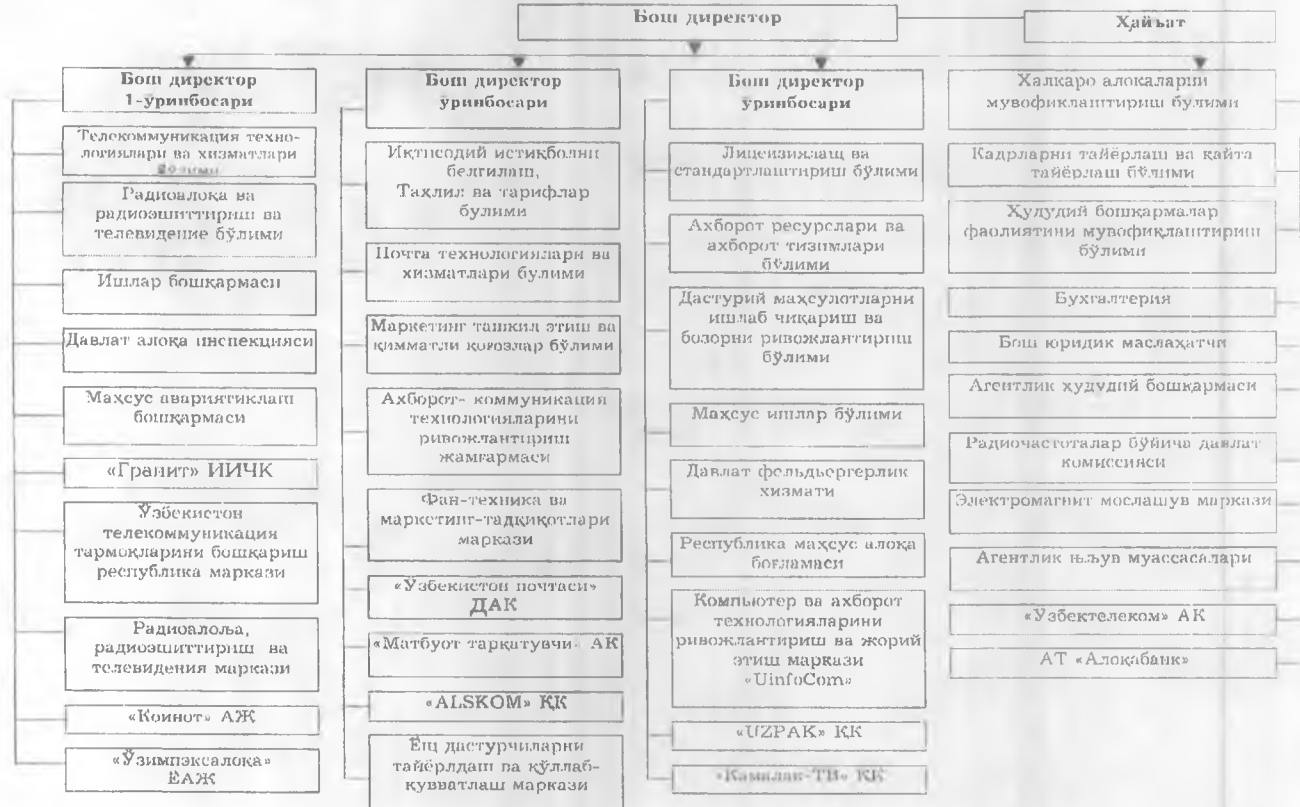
Бош директор

Хайъат

Бош директор 1-ўринбосари

Телекоммуникация технологиялари ва хизматлари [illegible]

Радиоалока ва радиоэшиттириш ва телевидение бўлими

Ишлар бошқармаси

Давлат алоқа инспекцияси

Махсус авариятиклаш бошқармаси

«Гранит» ИИЧК

Ўзбекистон телекоммуникация тармоқларини бошқариш республика маркази

Радиоалоқа, радиоэшиттириш ва телевидения маркази

«Коинот» АЖ

«Ўзимпэксалоқа» ЕАЖ

Бош директор ўринбосари

Иқтисодий истиқболни белгилаш, Таҳлил ва тарифлар булими

Почта технологиялари ва хизматлари булими

Маркетинг ташкил этиш ва қимматли қоғозлар бўлими

Ахборот- коммуникация технологияларини ривожлантириш жамғармаси

Фан-техника ва маркетинг-тадқиқотлари маркази

«Ўзбекистон почтаси» ДАК

«Матбуот тарқатувчи» АК

«ALSKOM» ҚК

Ёш дастурчиларни тайёрлаш ва қўллаб-қувватлаш маркази

Бош директор ўринбосари

Лицензиялаш ва стандартлаштириш бўлими

Ахборот ресурслари ва ахборот тизимлари бўлими

Дастурий маҳсулотларни ишлаб чиқариш ва бозорни ривожлантириш бўлими

Махсус ишлар бўлими

Давлат фельдъегерлик хизмати

Республика махсус алоқа боғламаси

Компьютер ва ахборот технологияларини ривожлантириш ва жорий этиш маркази «UinfoCom»

«UZPAK» ҚК

«Камалак-ТВ» ҚК

Халқаро алоқаларни мувофиқлаштириш бўлими

Кадрларни тайёрлаш ва қайта тайёрлаш бўлими

Ҳудудий бошқармалар фаолиятини мувофиқлаштириш бўлими

Бухгалтерия

Бош юридик маслаҳатчи

Агентлик ҳудудий бошқармаси

Радиочастоталар бўйича давлат комиссияси

Электромагнит мослашув маркази

Агентлик ньзув муассасалари

«Узбектелеком» АК

АТ «Алоқабанк»